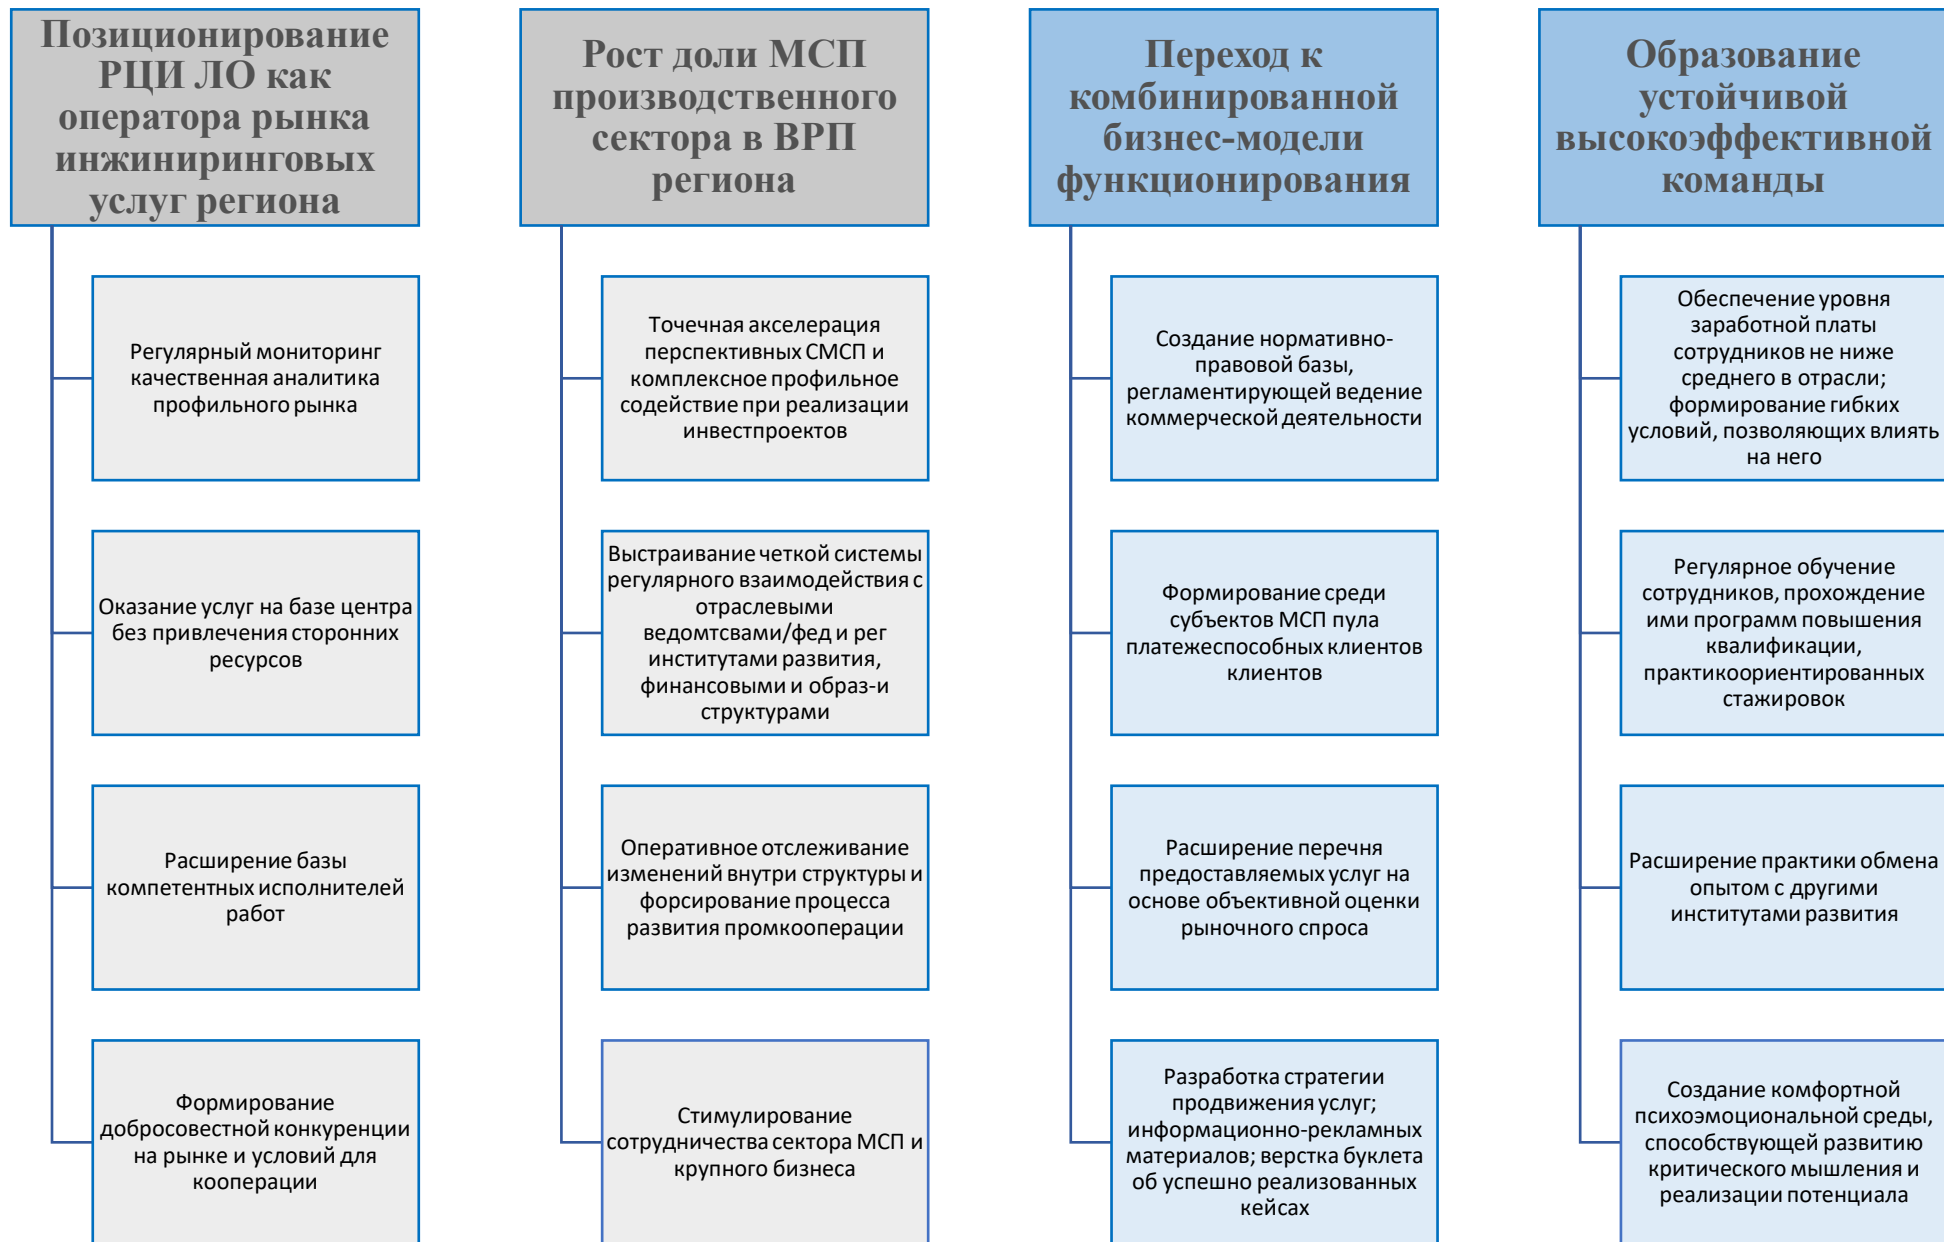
Позиционирование РЦИ ЛО как оператора рынка инжиниринговых услуг региона

Регулярный мониторинг качественная аналитика профильного рынка

Оказание услуг на базе центра без привлечения сторонних ресурсов

Расширение базы компетентных исполнителей работ

Формирование добросовестной конкуренции на рынке и условий для кооперации

Рост доли МСП производственного сектора в ВРП региона

Точечная акселерация перспективных СМСП и комплексное профильное содействие при реализации инвестпроектов

Выстраивание четкой системы регулярного взаимодействия с отраслевыми ведомтсвами/фед и рег институтами развития, финансовыми и образ-и структурами

Оперативное отслеживание изменений внутри структуры и форсирование процесса развития промкооперации

Стимулирование сотрудничества сектора МСП и крупного бизнеса

Переход к комбинированной бизнес-модели функционирования

Создание нормативно-правовой базы, регламентирующей ведение коммерческой деятельности

Формирование среди субъектов МСП пула платежеспособных клиентов клиентов

Расширение перечня предоставляемых услуг на основе объективной оценки рыночного спроса

Разработка стратегии продвижения услуг; информационно-рекламных материалов; верстка буклета об успешно реализованных кейсах

Образование устойчивой высокоэффективной команды

Обеспечение уровня заработной платы сотрудников не ниже среднего в отрасли; формирование гибких условий, позволяющих влиять на него

Регулярное обучение сотрудников, прохождение ими программ повышения квалификации, практикоориентированных стажировок

Расширение практики обмена опытом с другими институтами развития

Создание комфортной психоэмоциональной среды, способствующей развитию критического мышления и реализации потенциала